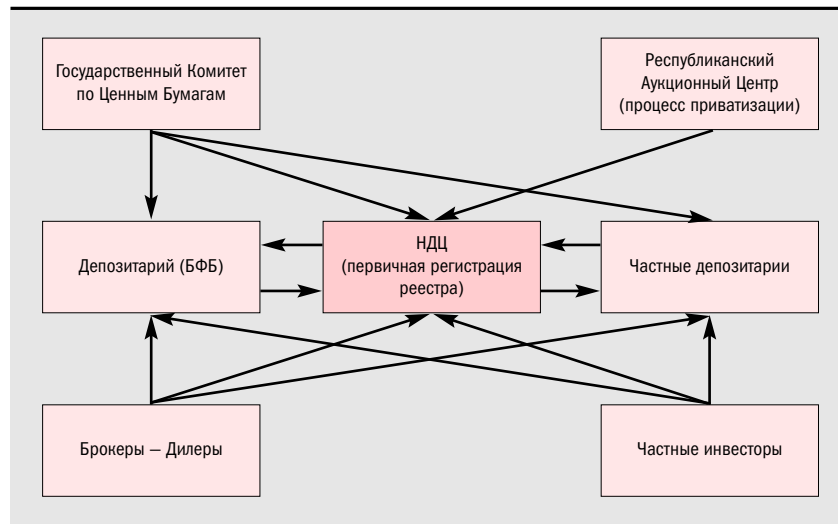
Государственный Комитет по Ценным Бумагам

Республиканский Аукционный Центр (процесс приватизации)

Депозитарий (БФБ)

НДЦ (первичная регистрация реестра)

Частные депозитарии

Брокеры – Дилеры

Частные инвесторы